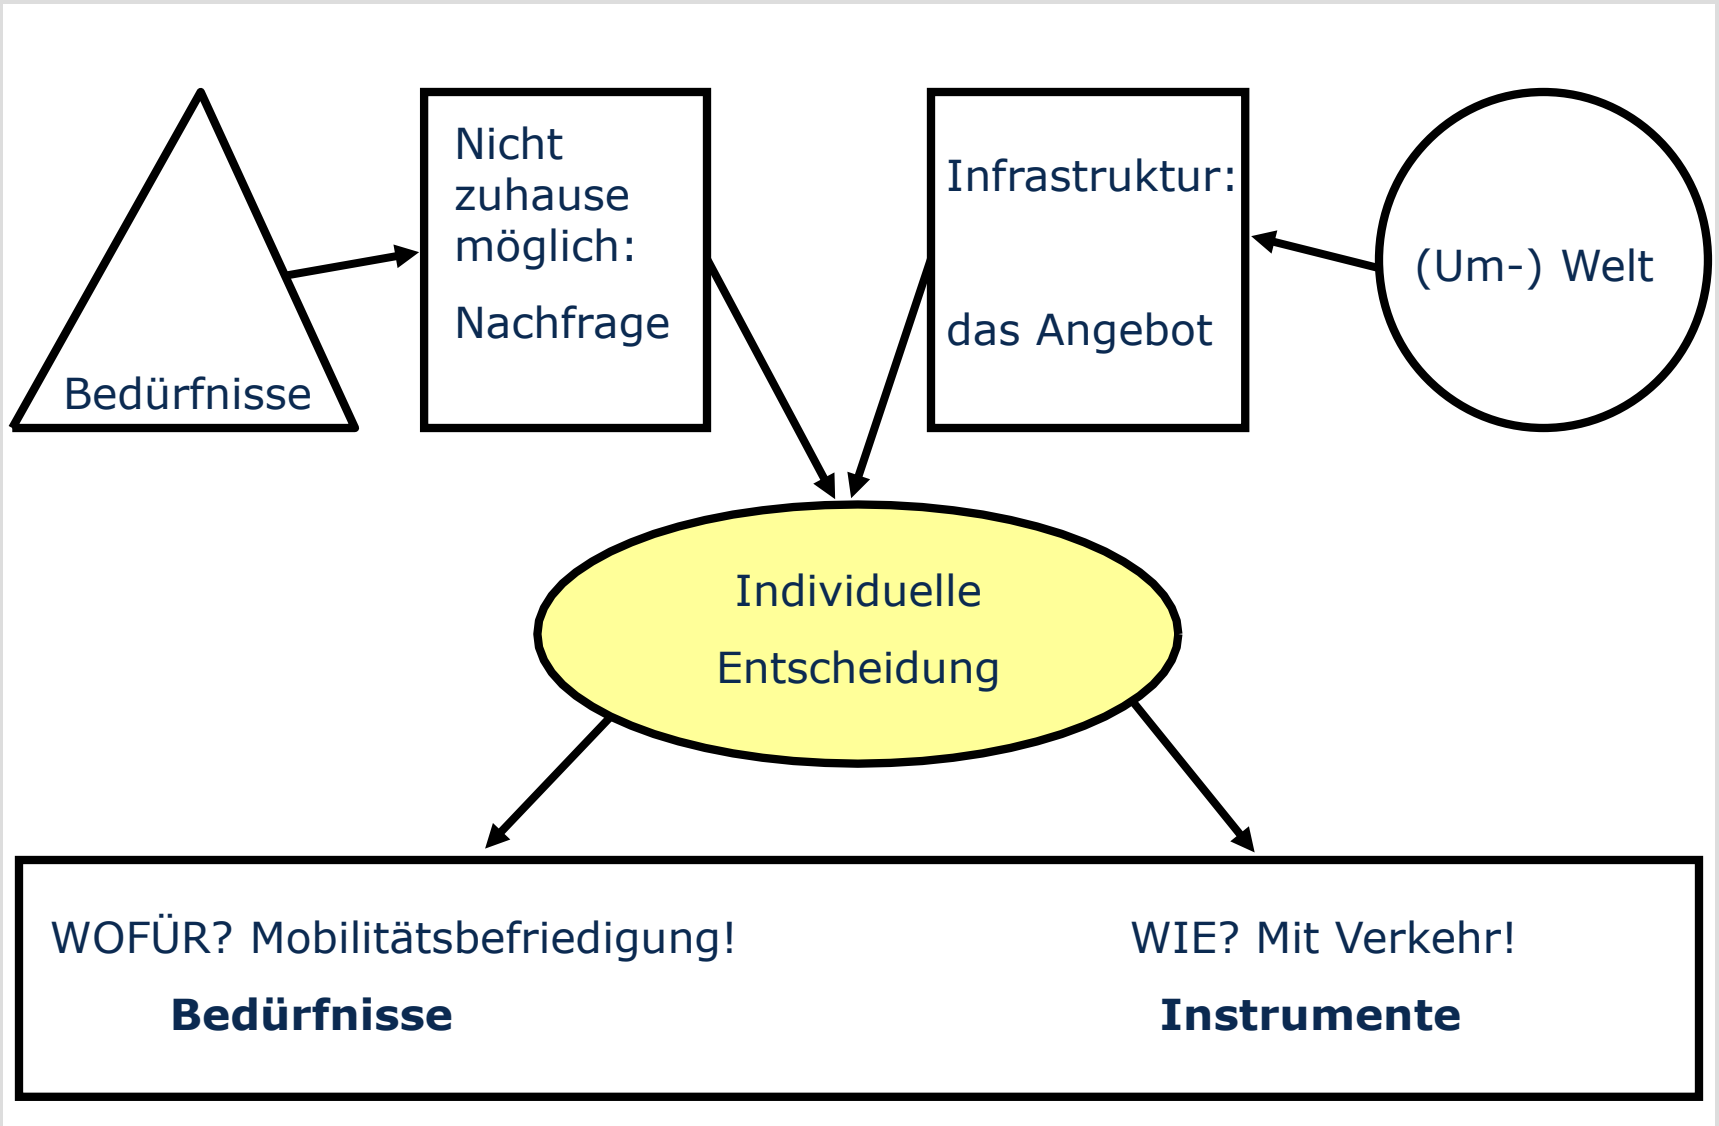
Bedürfnisse

Nicht zuhause möglich:

Nachfrage

Infrastruktur:

das Angebot

(Um-) Welt

Individuelle

Entscheidung

WOFÜR? Mobilitätsbefriedigung!

**Bedürfnisse**

WIE? Mit Verkehr!

**Instrumente**